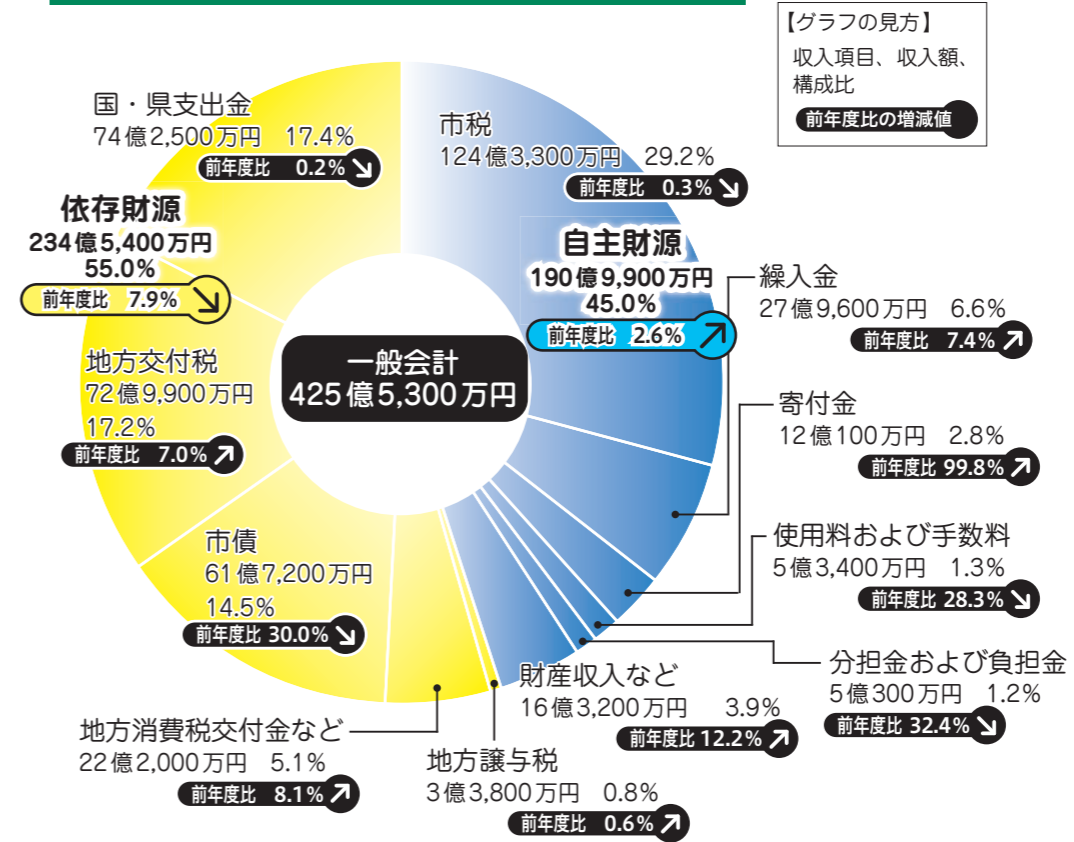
【グラフの見方】
収入項目、収入額、構成比
前年度比の増減値

一般会計
425億5,300万円

市税
124億3,300万円　29.2%
前年度比　0.3%↘

自主財源
190億9,900万円
45.0%
前年度比　2.6%↗

繰入金
27億9,600万円　6.6%
前年度比　7.4%↗

寄付金
12億100万円　2.8%
前年度比 99.8%↗

使用料および手数料
5億3,400万円　1.3%
前年度比 28.3%↘

分担金および負担金
5億300万円　1.2%
前年度比 32.4%↘

財産収入など
16億3,200万円　3.9%
前年度比 12.2%↗

地方譲与税
3億3,800万円　0.8%
前年度比　0.6%↗

地方消費税交付金など
22億2,000万円　5.1%
前年度比　8.1%↗

市債
61億7,200万円
14.5%
前年度比 30.0%↘

地方交付税
72億9,900万円
17.2%
前年度比　7.0%↗

依存財源
234億5,400万円
55.0%
前年度比　7.9%↘

国・県支出金
74億2,500万円　17.4%
前年度比　0.2%↘